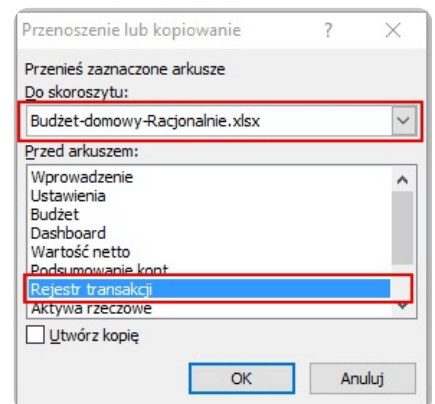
Przenoszenie lub kopiowanie ? ×

Przenieś zaznaczone arkusze
Do skoroszytu:
Budżet-domowy-Racjonalnie.xlsx
Przed arkuszem:
Wprowadzenie
Ustawienia
Budżet
Dashboard
Wartość netto
Podsumowanie kont
Rejestr transakcji
Aktywa rzeczowe
Utwórz kopię
OK
Anuluj